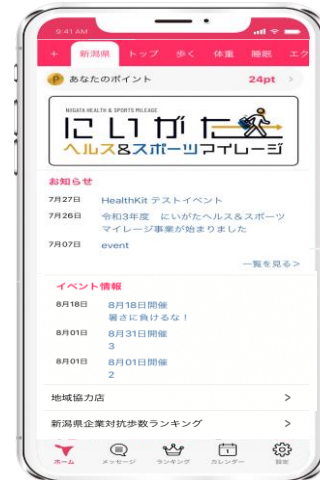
9:41 AM

+ 新潟県 トップ 歩く 体重 睡眠 エク

P あなたのポイント 24pt >

NIIGATA HEALTH & SPORTS MILEAGE
にいがた
ヘルス&スポーツマイレージ

お知らせ

7月27日 HealthKit テストイベント

7月26日 令和3年度 にいがたヘルス&スポーツマイレージ事業が始まりました

7月07日 event

一覧を見る>

イベント情報

8月18日 8月18日開催
暑さに負けるな！

8月01日 8月31日開催
3

8月01日 8月01日開催
2

地域協力店 >

新潟県企業対抗歩数ランキング >

ホーム メッセージ ランキング カレンダー 設定